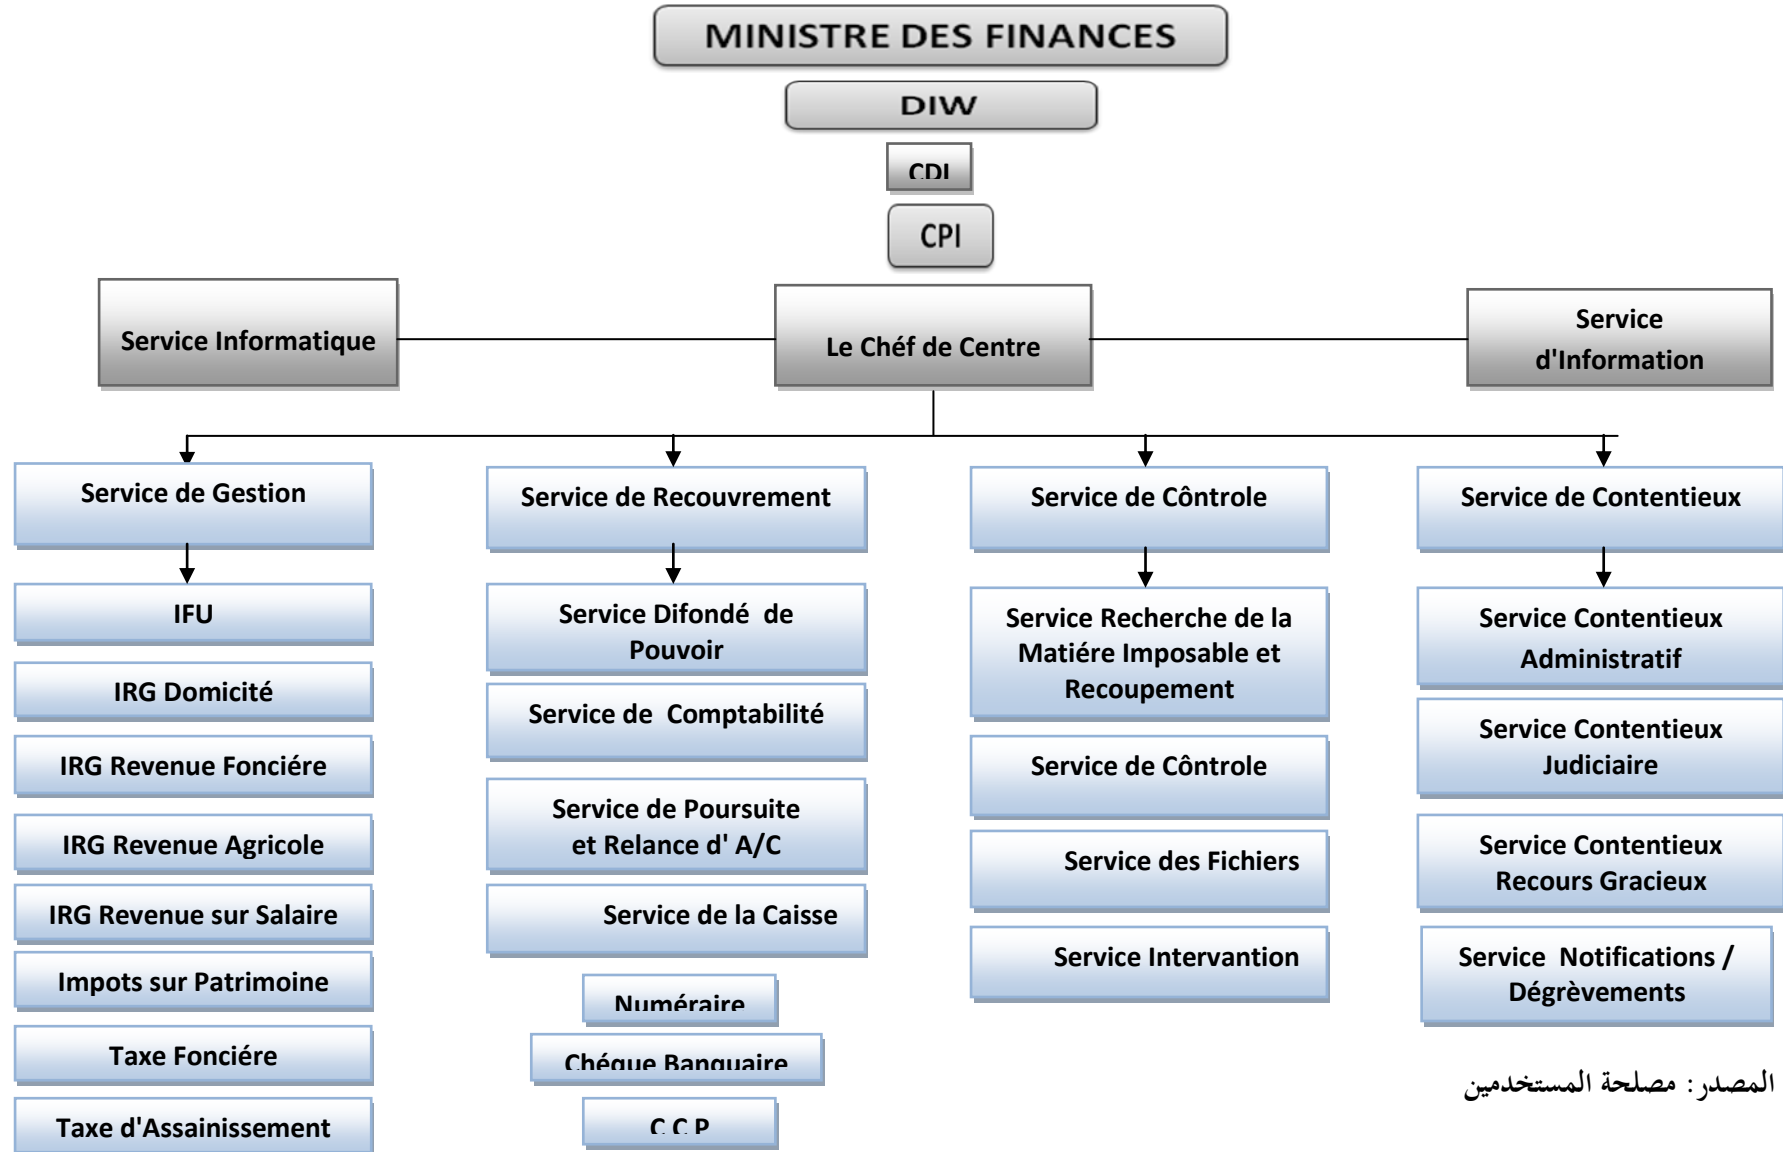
MINISTRE DES FINANCES

DIW

CDI

CPI

Service Informatique

Le Chéf de Centre

Service d'Information

Service de Gestion

IFU

IRG Domicité

IRG Revenue Fonciére

IRG Revenue Agricole

IRG Revenue sur Salaire

Impots sur Patrimoine

Taxe Fonciére

Taxe d'Assainissement

Service de Recouvrement

Service Difondé de Pouvoir

Service de Comptabilité

Service de Poursuite et Relance d' A/C

Service de la Caisse

Numéraire

Chéque Banquaire

C.C.P

Service de Côntrole

Service Recherche de la Matiére Imposable et Recoupement

Service de Côntrole

Service des Fichiers

Service Intervantion

Service de Contentieux

Service Contentieux Administratif

Service Contentieux Judiciaire

Service Contentieux Recours Gracieux

Service Notifications / Dégrèvements

المصدر: مصلحة المستخدمين